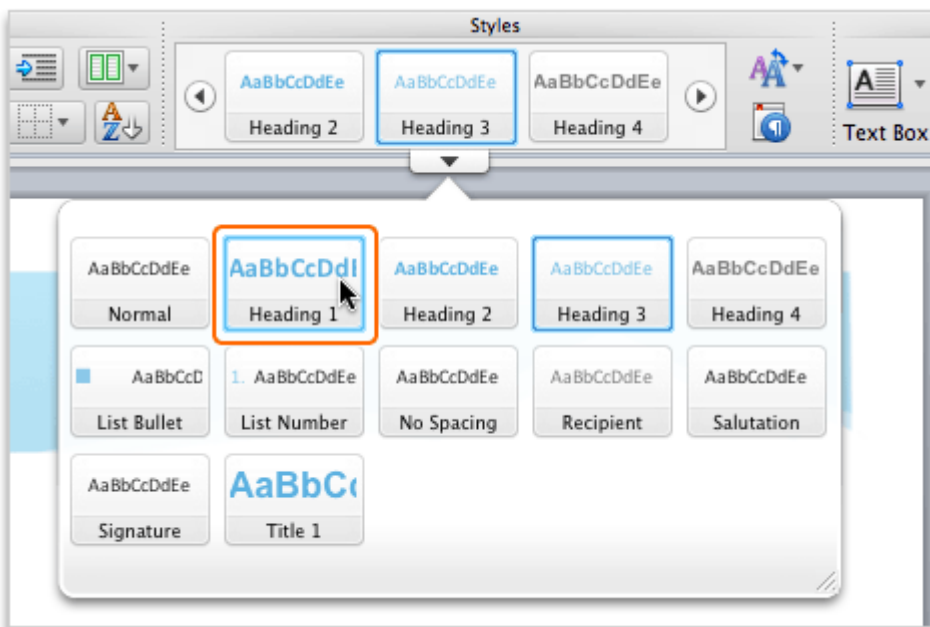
Styles

AaBbCcDdEe
Heading 2

AaBbCcDdEe
Heading 3

AaBbCcDdEe
Heading 4

Text Box

AaBbCcDdEe
Normal

AaBbCcDdI
Heading 1

AaBbCcDdEe
Heading 2

AaBbCcDdEe
Heading 3

AaBbCcDdEe
Heading 4

AaBbCcD
List Bullet

1. AaBbCcDdEe
List Number

AaBbCcDdEe
No Spacing

AaBbCcDdEe
Recipient

AaBbCcDdEe
Salutation

AaBbCcDdEe
Signature

AaBbCc
Title 1